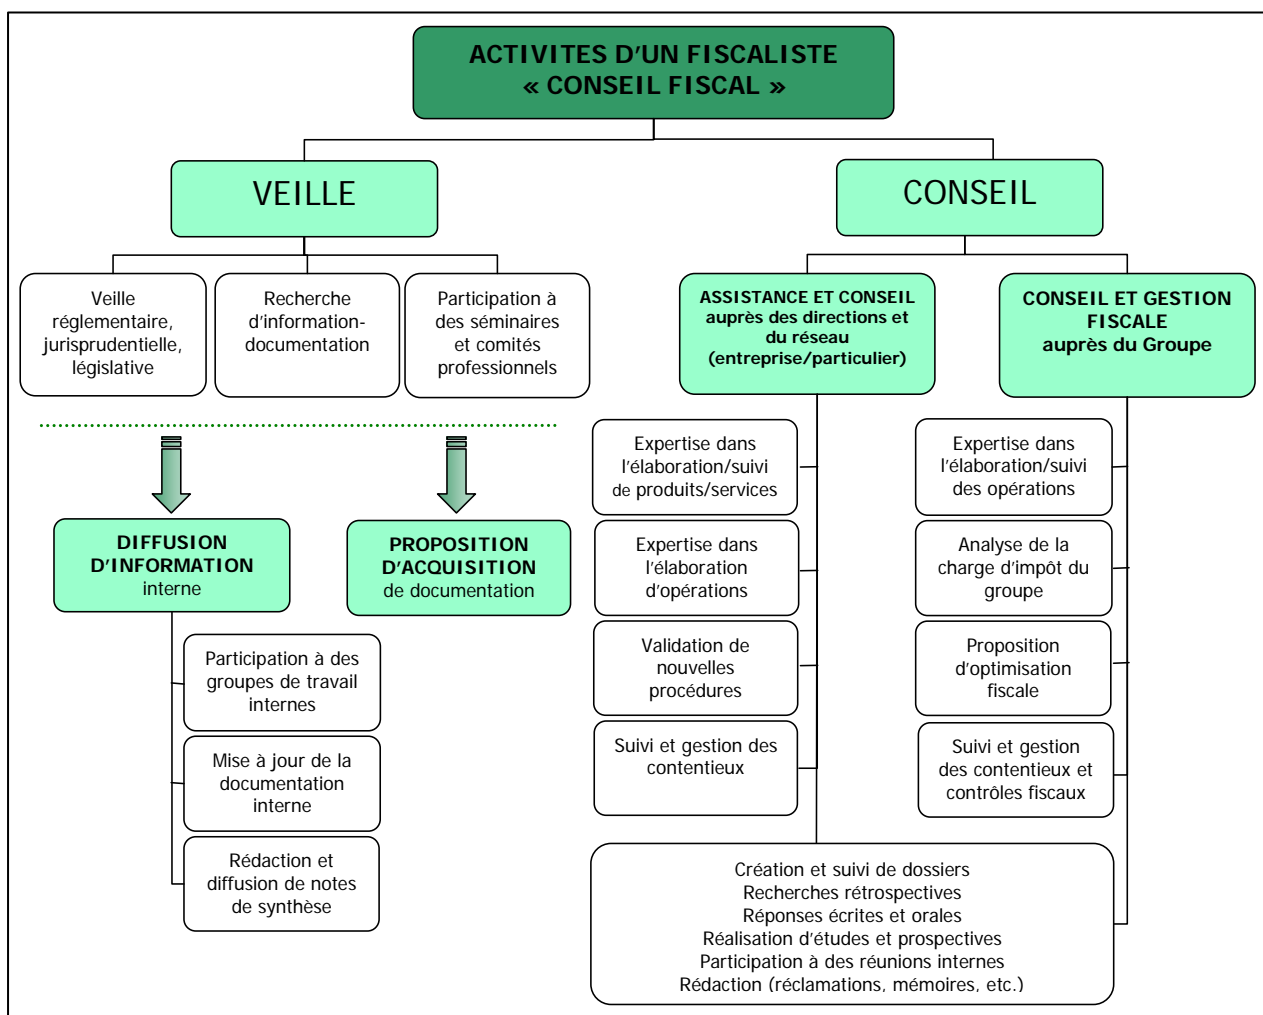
ACTIVITES D'UN FISCALISTE
« CONSEIL FISCAL »

VEILLE

Veille réglementaire, jurisprudentielle, législative

Recherche d'information-documentation

Participation à des séminaires et comités professionnels

DIFFUSION D'INFORMATION interne

Participation à des groupes de travail internes

Mise à jour de la documentation interne

Rédaction et diffusion de notes de synthèse

PROPOSITION D'ACQUISITION de documentation

CONSEIL

ASSISTANCE ET CONSEIL auprès des directions et du réseau (entreprise/particulier)

Expertise dans l'élaboration/suivi de produits/services

Expertise dans l'élaboration d'opérations

Validation de nouvelles procédures

Suivi et gestion des contentieux

CONSEIL ET GESTION FISCALE auprès du Groupe

Expertise dans l'élaboration/suivi des opérations

Analyse de la charge d'impôt du groupe

Proposition d'optimisation fiscale

Suivi et gestion des contentieux et contrôles fiscaux

Création et suivi de dossiers
Recherches rétrospectives
Réponses écrites et orales
Réalisation d'études et prospectives
Participation à des réunions internes
Rédaction (réclamations, mémoires, etc.)